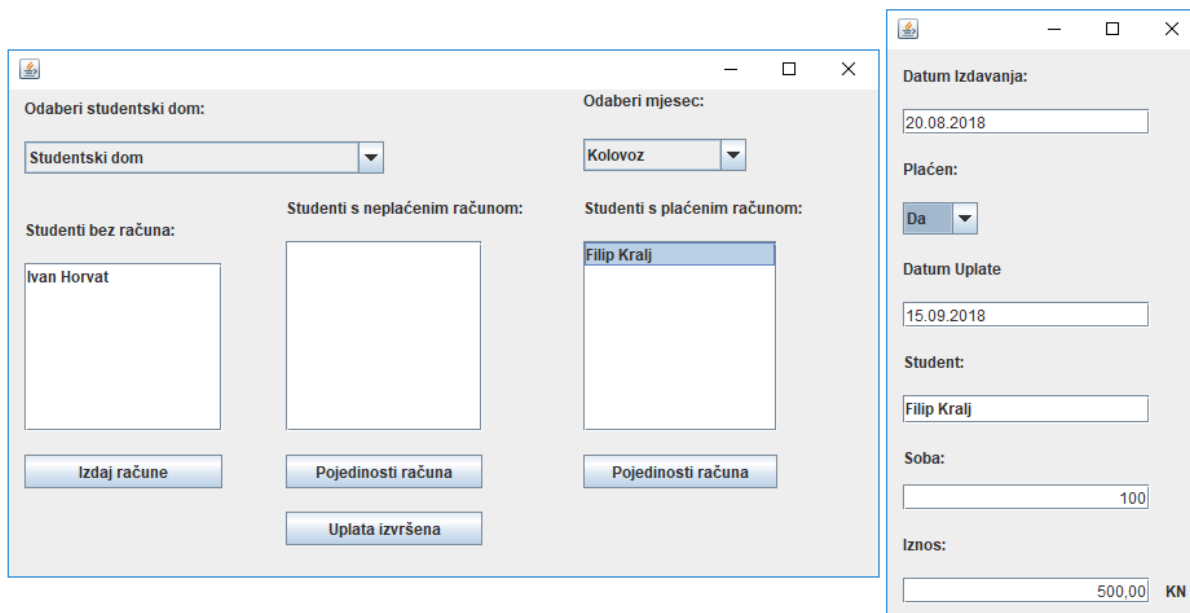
Odaberi studentski dom:

Studentski dom

Odaberi mjesec:

Kolovoz

Studenti bez računa:

Ivan Horvat

Studenti s neplaćenim računom:

Studenti s plaćenim računom:

Filip Kralj

Izdaj račune

Pojedinosti računa

Pojedinosti računa

Uplata izvršena

Datum Izdavanja:

20.08.2018

Plaćen:

Da

Datum Uplate

15.09.2018

Student:

Filip Kralj

Soba:

100

Iznos:

500,00

KN